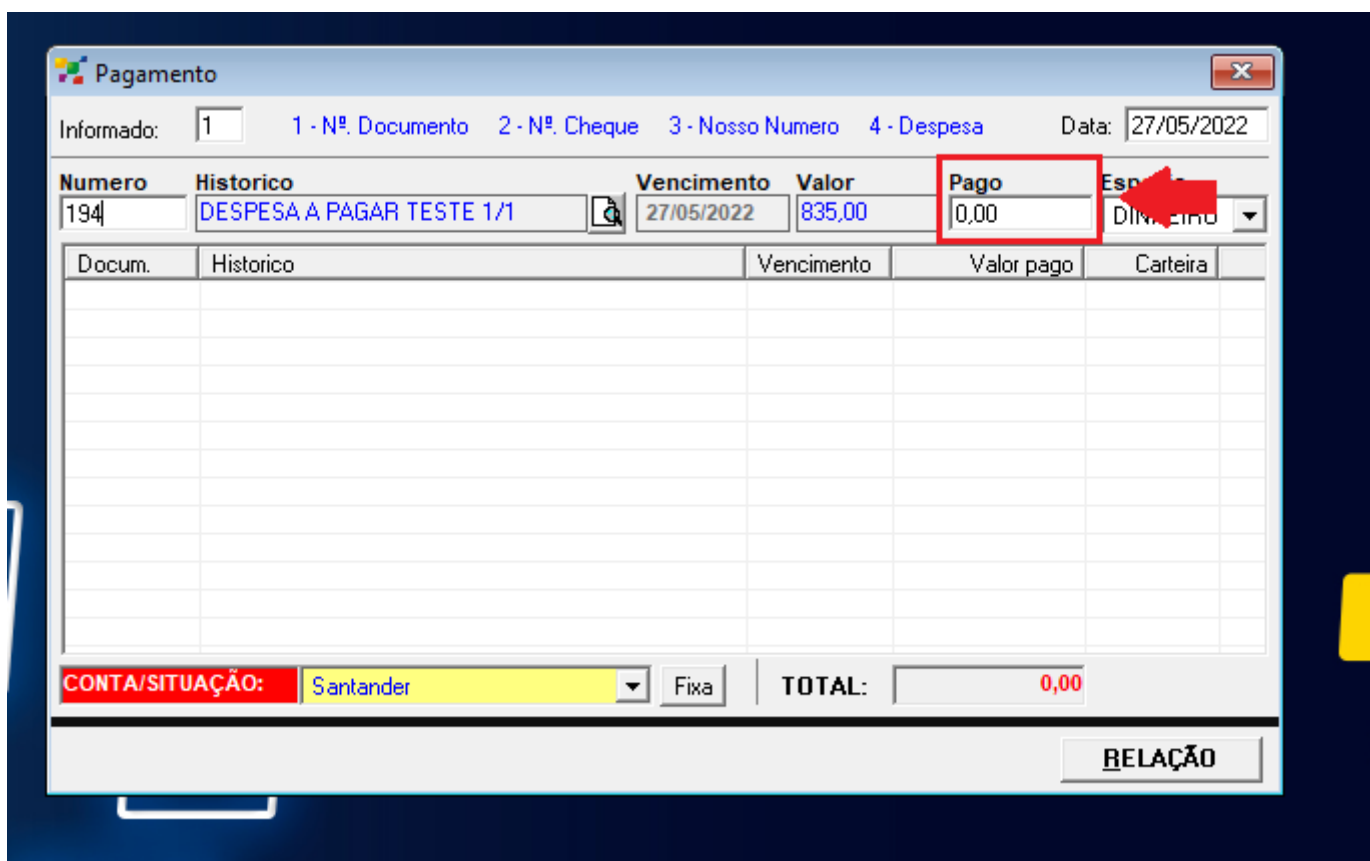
Pagamento

Informado: 1 1 - Nº. Documento 2 - Nº. Cheque 3 - Nosso Numero 4 - Despesa Data: 27/05/2022

Numero
194

Historico
DESPESA A PAGAR TESTE 1/1

Vencimento
27/05/2022

Valor
835,00

Pago
0,00

Esp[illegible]
DIN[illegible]EIRO

| Docum. | Historico | Vencimento | Valor pago | Carteira |
|---|---|---|---|---|

CONTA/SITUAÇÃO: Santander Fixa TOTAL: 0,00

RELAÇÃO